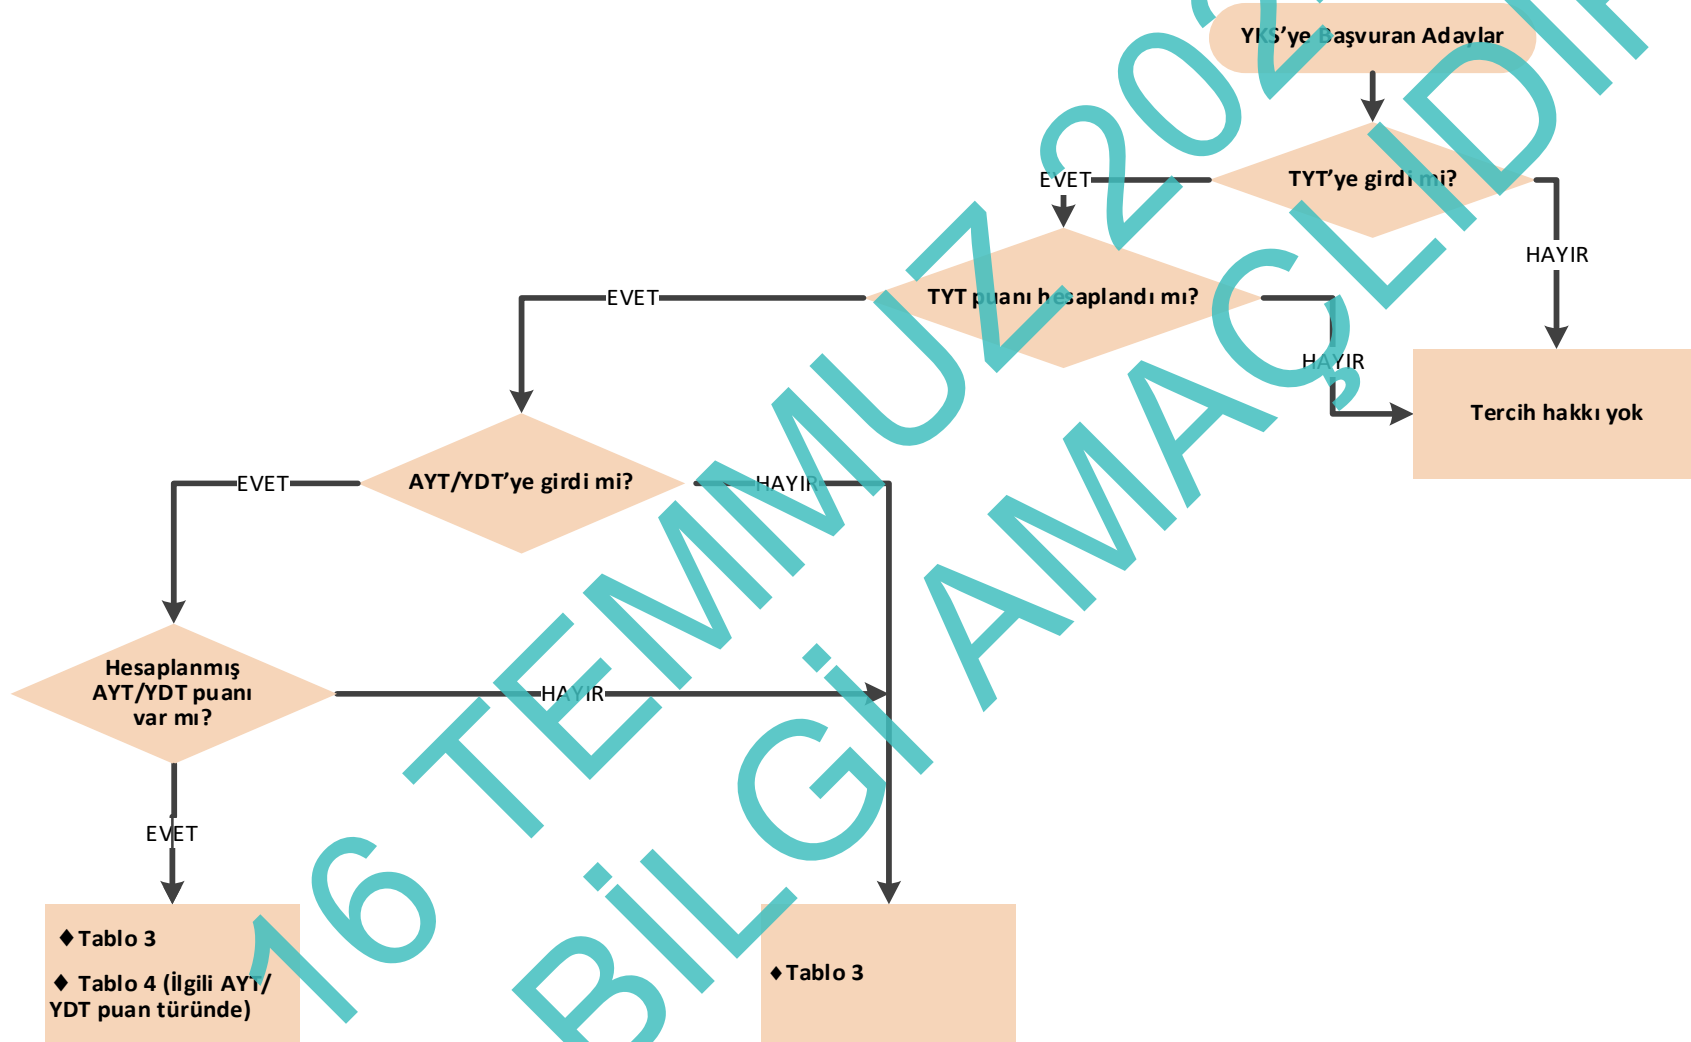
YKS’ye Başvuran Adaylar

TYT’ye girdi mi?

EVET

HAYIR

TYT puanı hesaplandı mı?

EVET

HAYIR

Tercih hakkı yok

AYT/YDT’ye girdi mi?

EVET

HAYIR

Hesaplanmış AYT/YDT puanı var mı?

HAYIR

EVET

♦ Tablo 3

♦ Tablo 4 (İlgili AYT/ YDT puan türünde)

♦ Tablo 3

16 TEMMUZ 202

BİLGİ AMAÇLIDIR